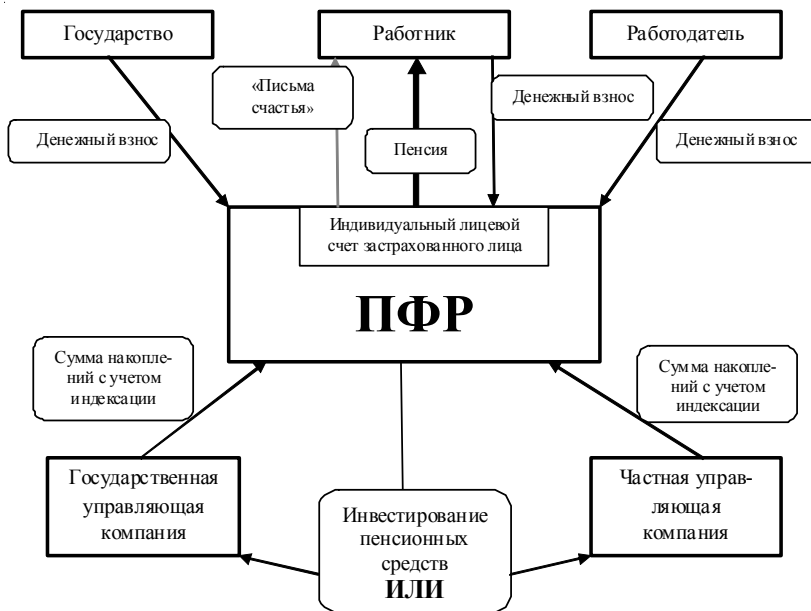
Государство

Работник

Работодатель

«Письма счастья»

Денежный взнос

Денежный взнос

Пенсия

Денежный взнос

Индивидуальный лицевой счет застрахованного лица

ПФР

Сумма накоплений с учетом индексации

Сумма накоплений с учетом индексации

Государственная управляющая компания

Инвестирование пенсионных средств
ИЛИ

Частная управляющая компания